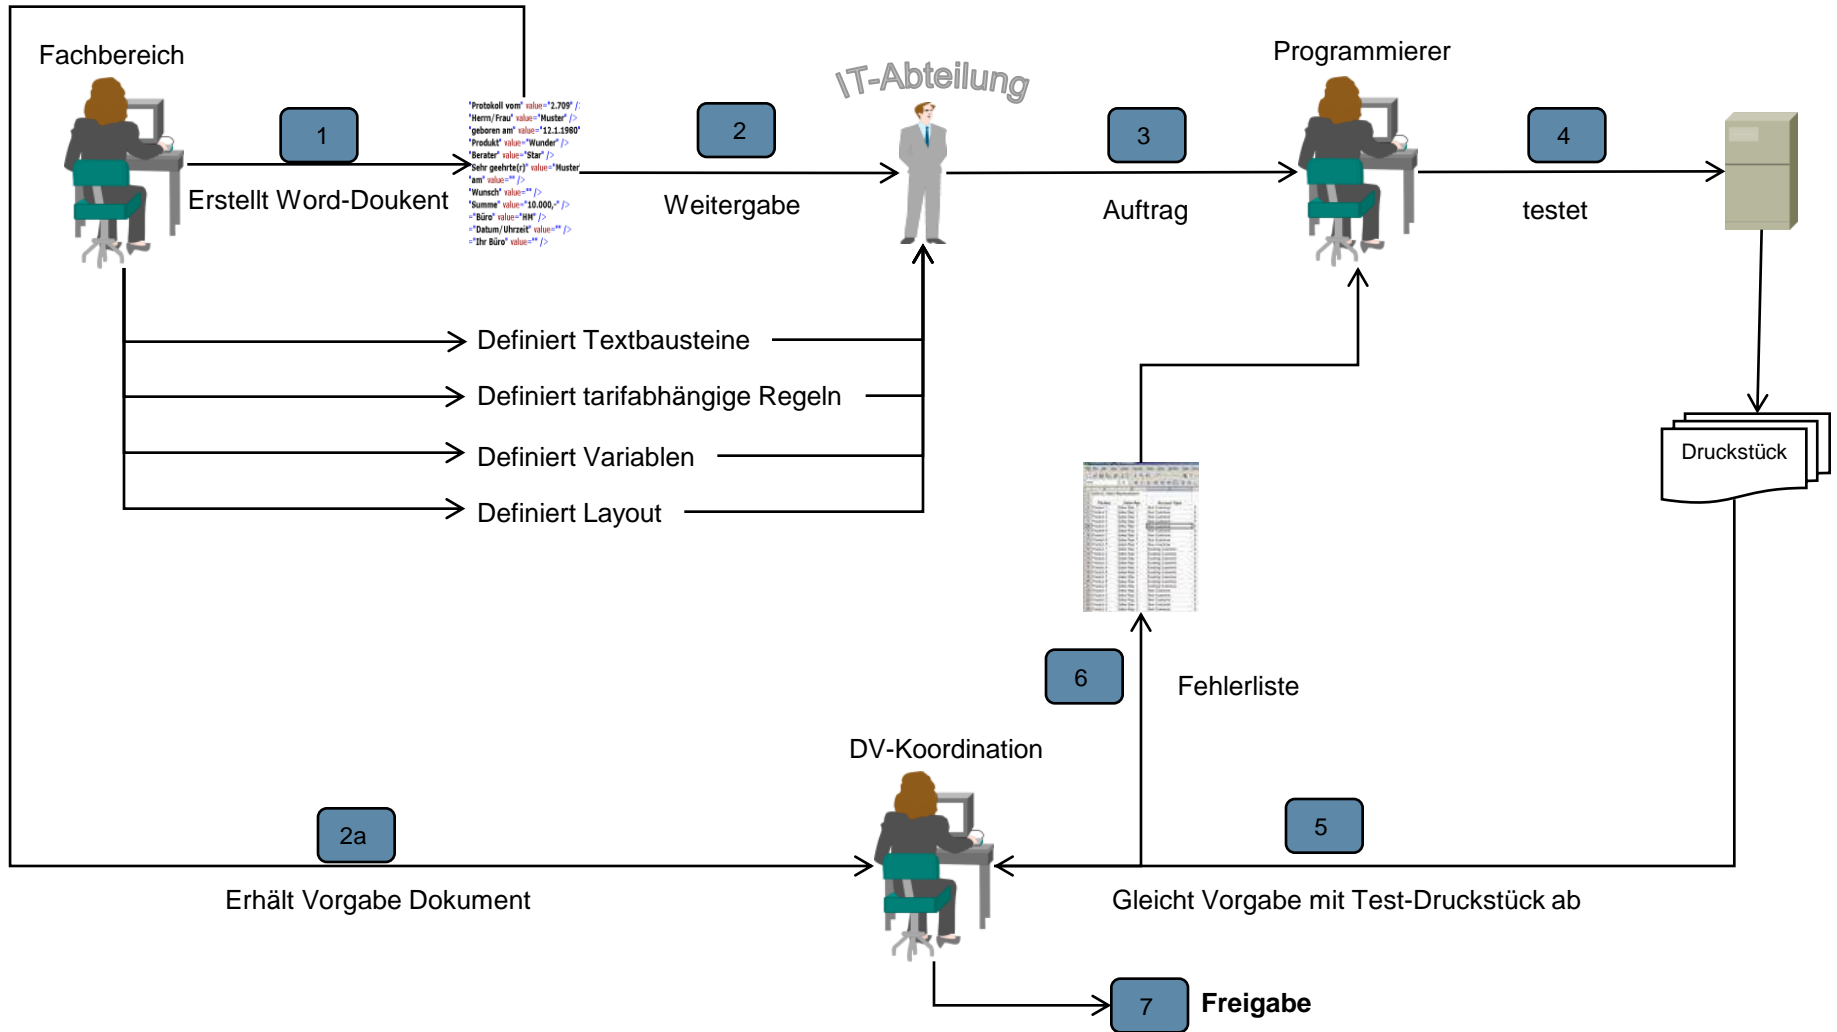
Fachbereich

1

Erstellt Word-Doukent

'Protokoll vom' value='2.709' />
'Herrn/Frau' value='Muster' />
'geboren am' value='12.1.1980'
'Produkt' value='Wunder' />
'Berater' value='Star' />
'Sehr geehrte(r)' value='Muster
'am' value='' />
'Wunsch' value='' />
'Summe' value='10.000,-' />
='Büro' value='HM' />
='Datum/Uhrzeit' value='' />
='Ihr Büro' value='' />

2

Weitergabe

IT-Abteilung

3

Auftrag

Programmierer

4

testet

Definiert Textbausteine

Definiert tarifabhängige Regeln

Definiert Variablen

Definiert Layout

Druckstück

6

Fehlerliste

DV-Koordination

2a

Erhält Vorgabe Dokument

5

Gleicht Vorgabe mit Test-Druckstück ab

7

**Freigabe**